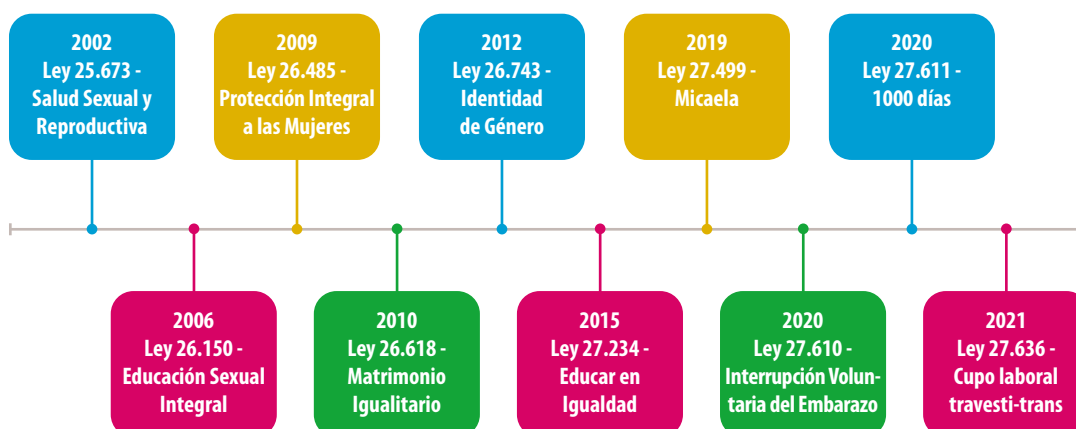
2002
Ley 25.673 -
Salud Sexual y Reproductiva

2009
Ley 26.485 -
Protección Integral a las Mujeres

2012
Ley 26.743 -
Identidad de Género

2019
Ley 27.499 -
Micaela

2020
Ley 27.611 -
1000 días

2006
Ley 26.150 -
Educación Sexual Integral

2010
Ley 26.618 -
Matrimonio Igualitario

2015
Ley 27.234 -
Educar en Igualdad

2020
Ley 27.610 -
Interrupción Voluntaria del Embarazo

2021
Ley 27.636 -
Cupo laboral travesti-trans